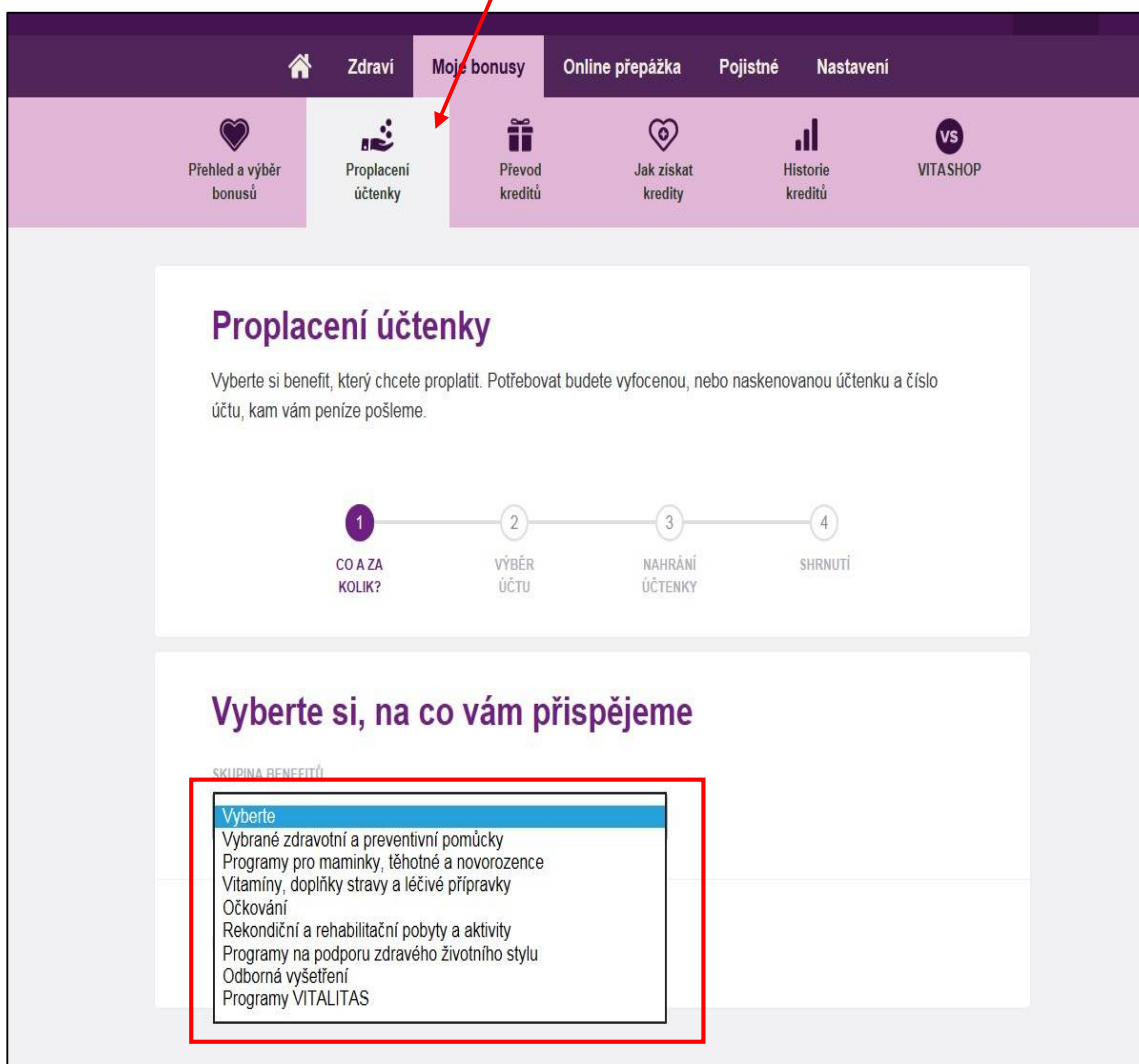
Zdraví Moje bonusy Online přepážka Pojistné Nastavení

Přehled a výběr bonusů
Proplacení účtenky
Převod kreditů
Jak získat kredity
Historie kreditů
VS
VITASHOP

Proplacení účtenky

Vyberte si benefit, který chcete proplatit. Potřebovat budete vyfocenou, nebo naskenovanou účtenku a číslo účtu, kam vám peníze pošleme.

1
CO A ZA KOLIK?
2
VÝBĚR ÚČTU
3
NAHRÁNÍ ÚČTENKY
4
SHRNUTÍ

Vyberte si, na co vám přispějeme

SKUPINA BENEFITŮ

Vyberte
Vybrané zdravotní a preventivní pomůcky
Programy pro maminky, těhotné a novorozence
Vitamíny, doplňky stravy a léčivé přípravky
Očkování
Rekondiční a rehabilitační pobyty a aktivity
Programy na podporu zdravého životního stylu
Odborná vyšetření
Programy VITALITAS